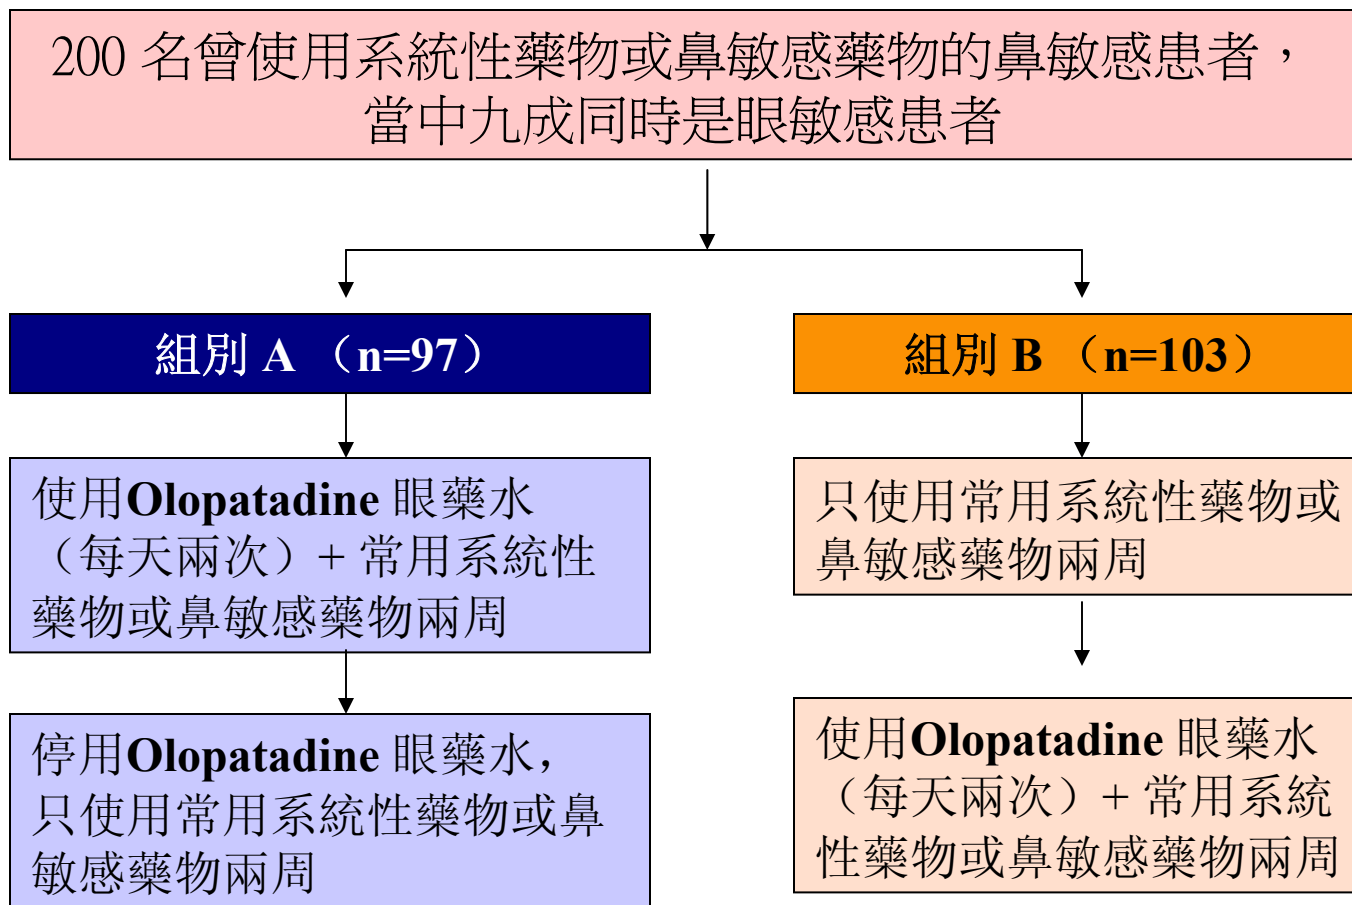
200 名曾使用系統性藥物或鼻敏感藥物的鼻敏感患者，當中九成同時是眼敏感患者

組別 A （n=97）

使用Olopatadine 眼藥水（每天兩次）+ 常用系統性藥物或鼻敏感藥物兩周

停用Olopatadine 眼藥水，只使用常用系統性藥物或鼻敏感藥物兩周

組別 B （n=103）

只使用常用系統性藥物或鼻敏感藥物兩周

使用Olopatadine 眼藥水（每天兩次）+ 常用系統性藥物或鼻敏感藥物兩周